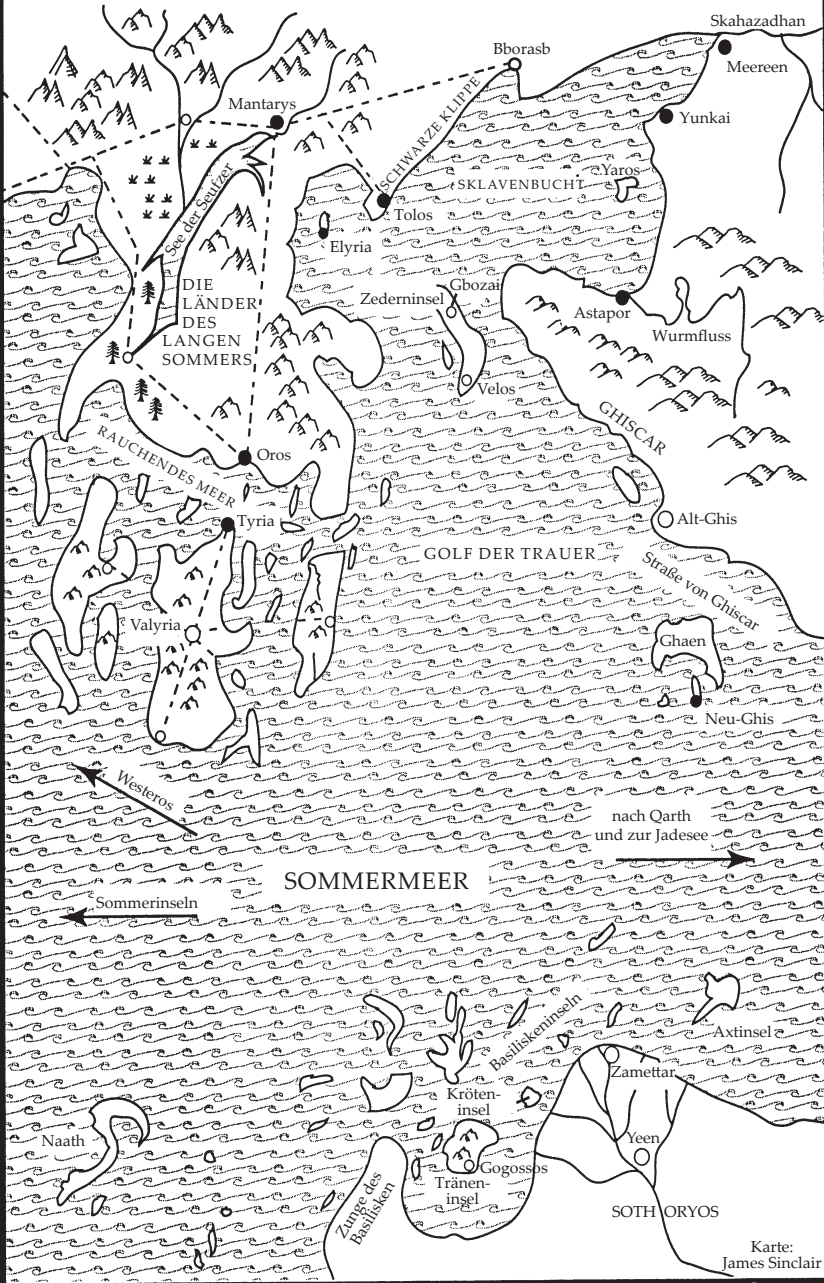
Skahazadhan
Meereen
Bborasb
Mantarys
Yunkai
SCHWARZE KLIPPE
SKLAVENBUCHT
Yaros
See der Seufzer
Tolos
Elyria
DIE LÄNDER DES LANGEN SOMMERS
Zederninsel
Gbozai
Astapor
Wurmfluss
Velos
GHISCAR
RAUCHENDES MEER
Oros
Tyria
Alt-Ghis
GOLF DER TRAUER
Straße von Ghiscar
Valyria
Ghaen
Neu-Ghis
Westeros
nach Qarth und zur Jadesee
SOMMERMEER
Sommerinseln
Axtinsel
Basiliskeninseln
Zamettar
Kröteninsel
Yeen
Naath
Gogossos
Träneninsel
Zunge des Basilisken
SOTH ORYOS
Karte: James Sinclair